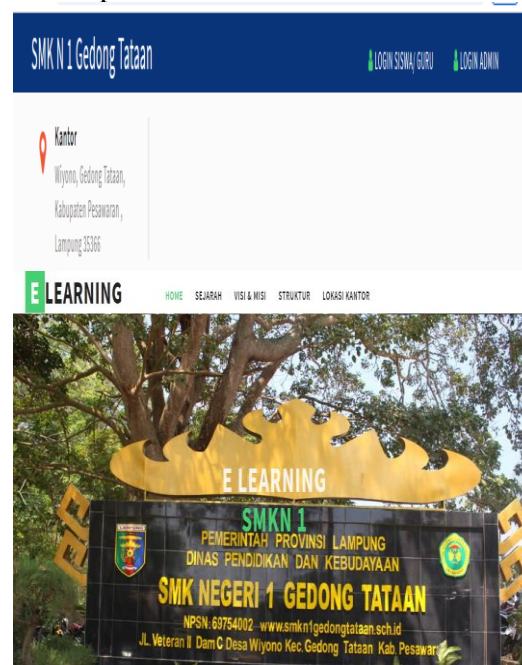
SMK N 1 Gedong Tataan

LOGIN SISWA/ GURU LOGIN ADMIN

Kantor

Wiyono, Gedong Tataan, Kabupaten Pesawaran , Lampung 35366

E LEARNING

HOME SEJARAH VISI & MISI STRUKTUR LOKASI KANTOR

E LEARNING

SMKN 1

PEMERINTAH PROVINSI LAMPUNG

DINAS PENDIDIKAN DAN KEBUDAYAAN

SMK NEGERI 1 GEDONG TATAAN

NPSN: 69754002 www.smkn1gedongtataan.sch.id

JL. Veteran II Dam C Desa Wiyono Kec. Gedong Tataan Kab. Pesawar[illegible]

LAMPUNG